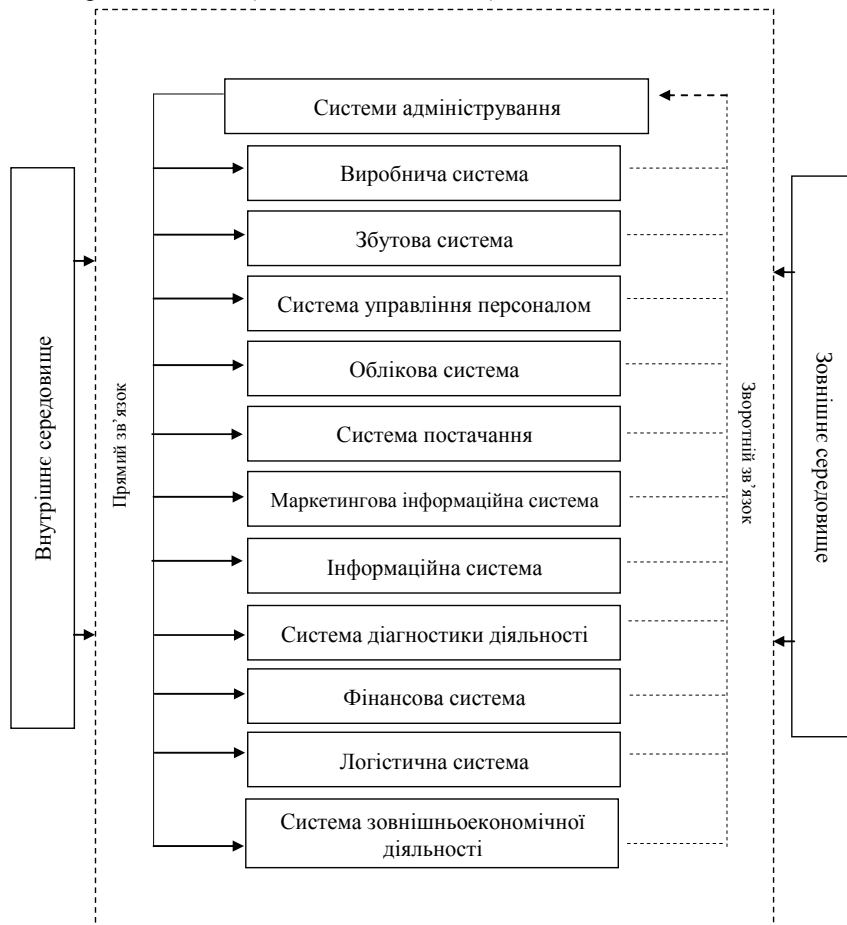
Внутрішнє середовище

Прямий зв'язок

Системи адміністрування

Виробнича система

Збутова система

Система управління персоналом

Облікова система

Система постачання

Маркетингова інформаційна система

Інформаційна система

Система діагностики діяльності

Фінансова система

Логістична система

Система зовнішньоекономічної діяльності

Зворотній зв'язок

Зовнішнє середовище